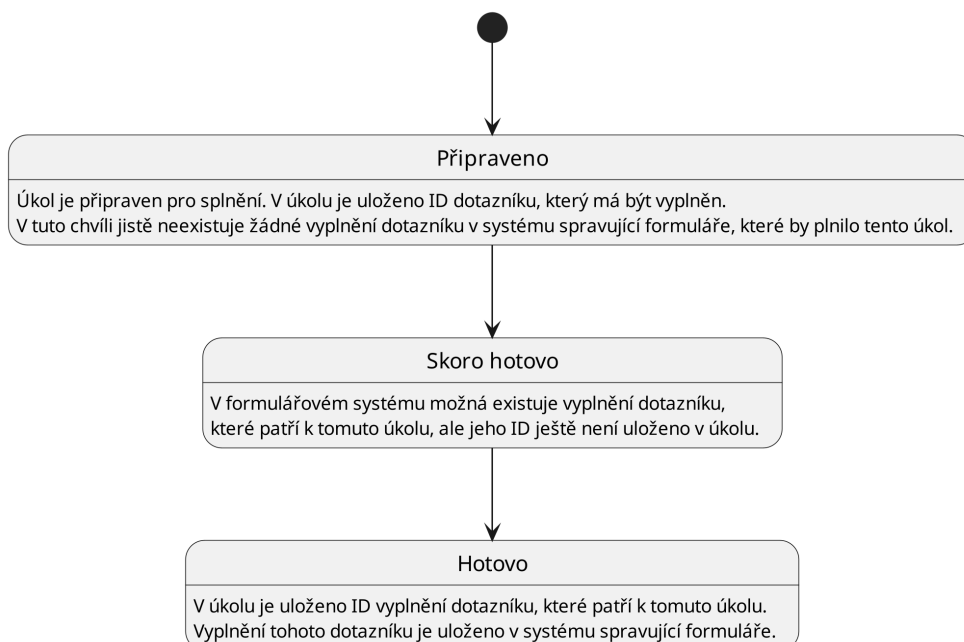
Připraveno

Úkol je připraven pro splnění. V úkolu je uloženo ID dotazníku, který má být vyplněn.
V tuto chvíli jistě neexistuje žádné vyplnění dotazníku v systému spravující formuláře, které by plnilo tento úkol.

Skoro hotovo

V formulářovém systému možná existuje vyplnění dotazníku, které patří k tomuto úkolu, ale jeho ID ještě není uloženo v úkolu.

Hotovo

V úkolu je uloženo ID vyplnění dotazníku, které patří k tomuto úkolu.
Vyplnění tohoto dotazníku je uloženo v systému spravující formuláře.